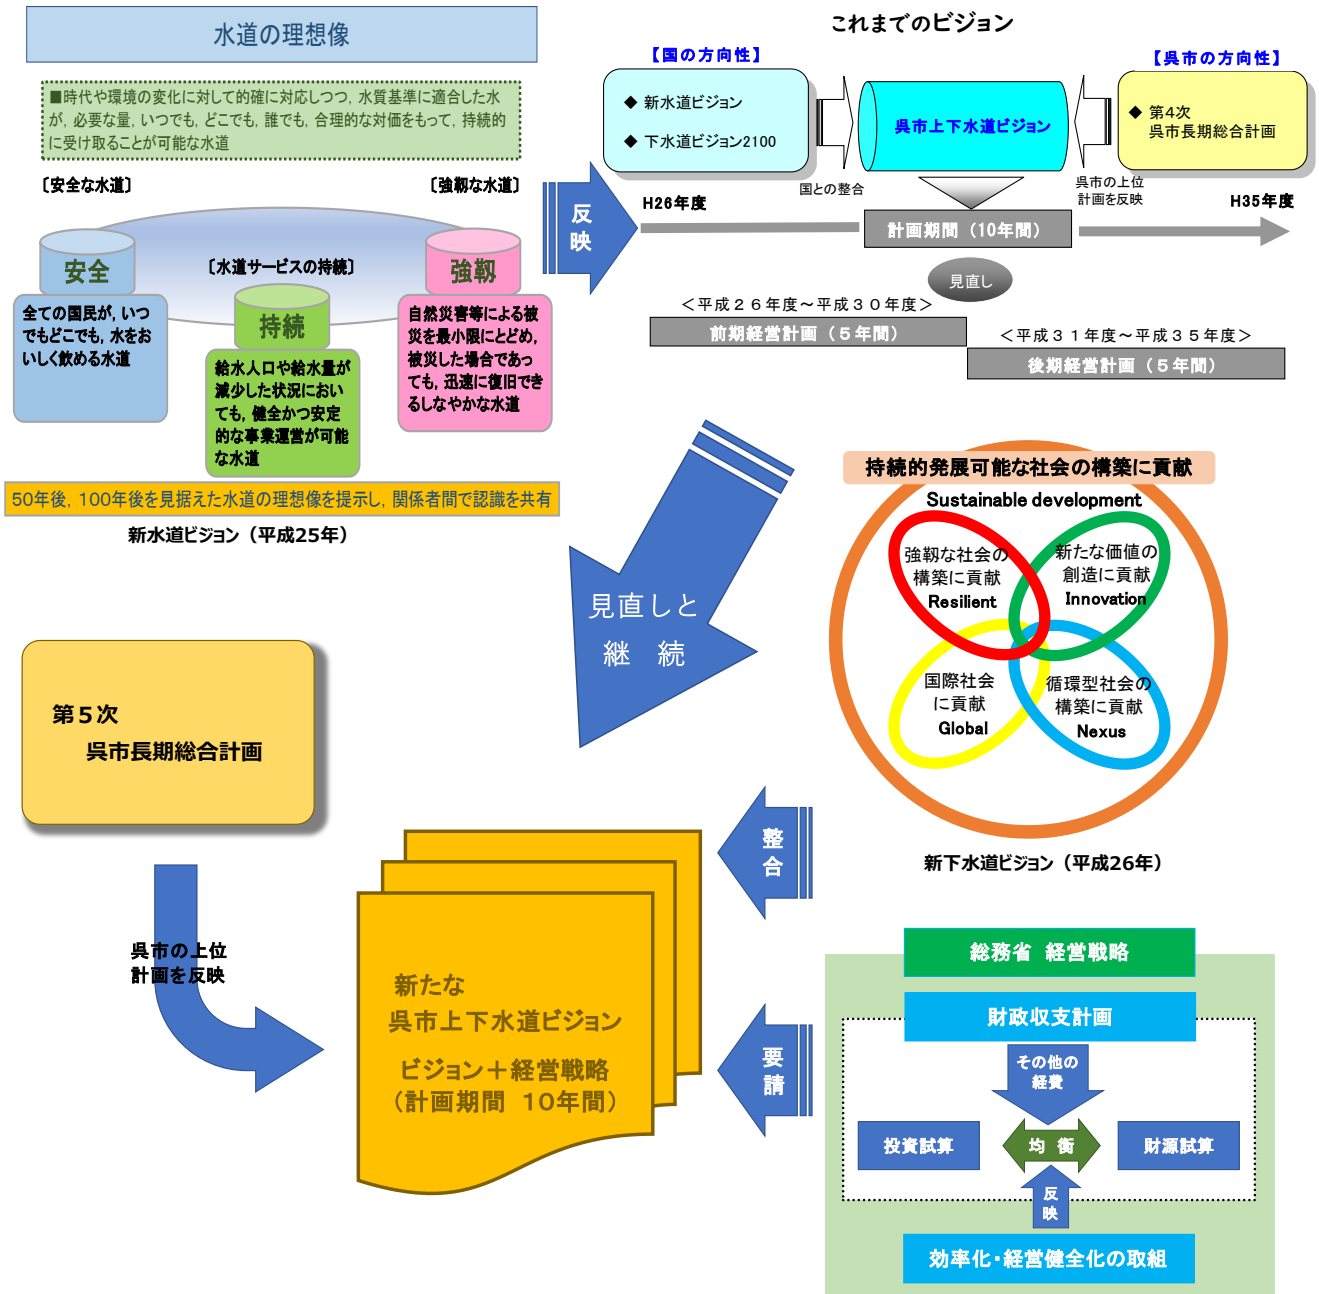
水道の理想像

■時代や環境の変化に対して的確に対応しつつ，水質基準に適合した水が，必要な量，いつでも，どこでも，誰でも，合理的な対価をもって，持続的に受け取ることが可能な水道

〔安全な水道〕

〔強靭な水道〕

〔水道サービスの持続〕

安全

持続

強靭

全ての国民が，いつでもどこでも，水をおいしく飲める水道

給水人口や給水量が減少した状況においても，健全かつ安定的な事業運営が可能な水道

自然災害等による被災を最小限にとどめ，被災した場合であっても，迅速に復旧できるしなやかな水道

50年後，100年後を見据えた水道の理想像を提示し，関係者間で認識を共有

新水道ビジョン（平成25年）

これまでのビジョン

【国の方向性】

◆ 新水道ビジョン

◆ 下水道ビジョン2100

呉市上下水道ビジョン

【呉市の方向性】

◆ 第4次
呉市長期総合計画

反映

国との整合

呉市の上位計画を反映

H26年度

計画期間（10年間）

H35年度

見直し

＜平成２６年度～平成３０年度＞

前期経営計画（５年間）

＜平成３１年度～平成３５年度＞

後期経営計画（５年間）

見直しと
継 続

持続的発展可能な社会の構築に貢献

Sustainable development

強靭な社会の構築に貢献
Resilient

新たな価値の創造に貢献
Innovation

国際社会に貢献
Global

循環型社会の構築に貢献
Nexus

新下水道ビジョン（平成26年）

第５次
呉市長期総合計画

呉市の上位計画を反映

新たな
呉市上下水道ビジョン

ビジョン＋経営戦略
（計画期間 10年間）

整合

要請

総務省 経営戦略

財政収支計画

その他の経費

投資試算

均 衡

財源試算

反映

効率化･経営健全化の取組